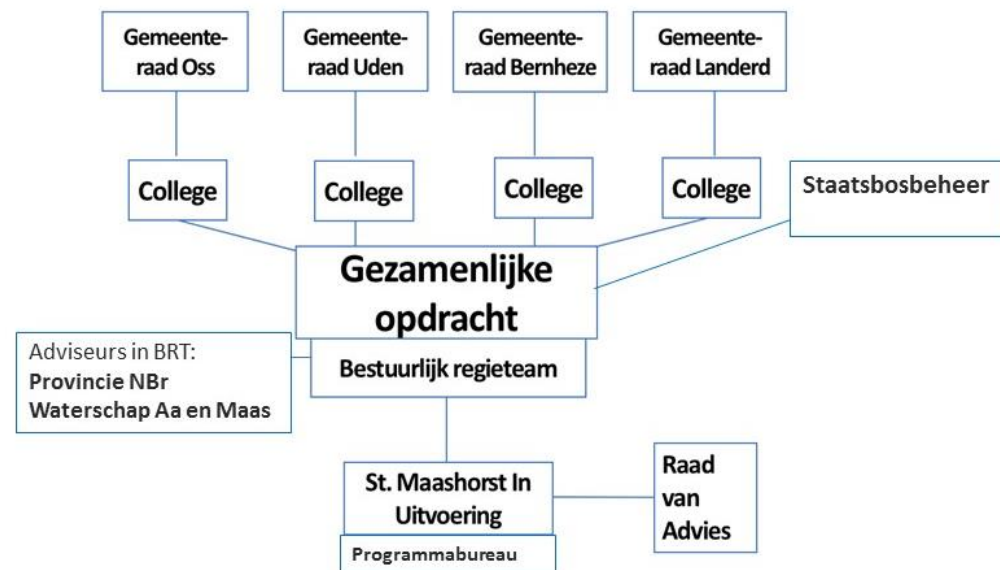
Gemeenteraad Oss

Gemeenteraad Uden

Gemeenteraad Bernheze

Gemeenteraad Landerd

College

College

College

College

Staatsbosbeheer

Gezamenlijke opdracht

Adviseurs in BRT:
Provincie NBr
Waterschap Aa en Maas

Bestuurlijk regieteam

St. Maashorst In Uitvoering

Raad van Advies

Programmabureau